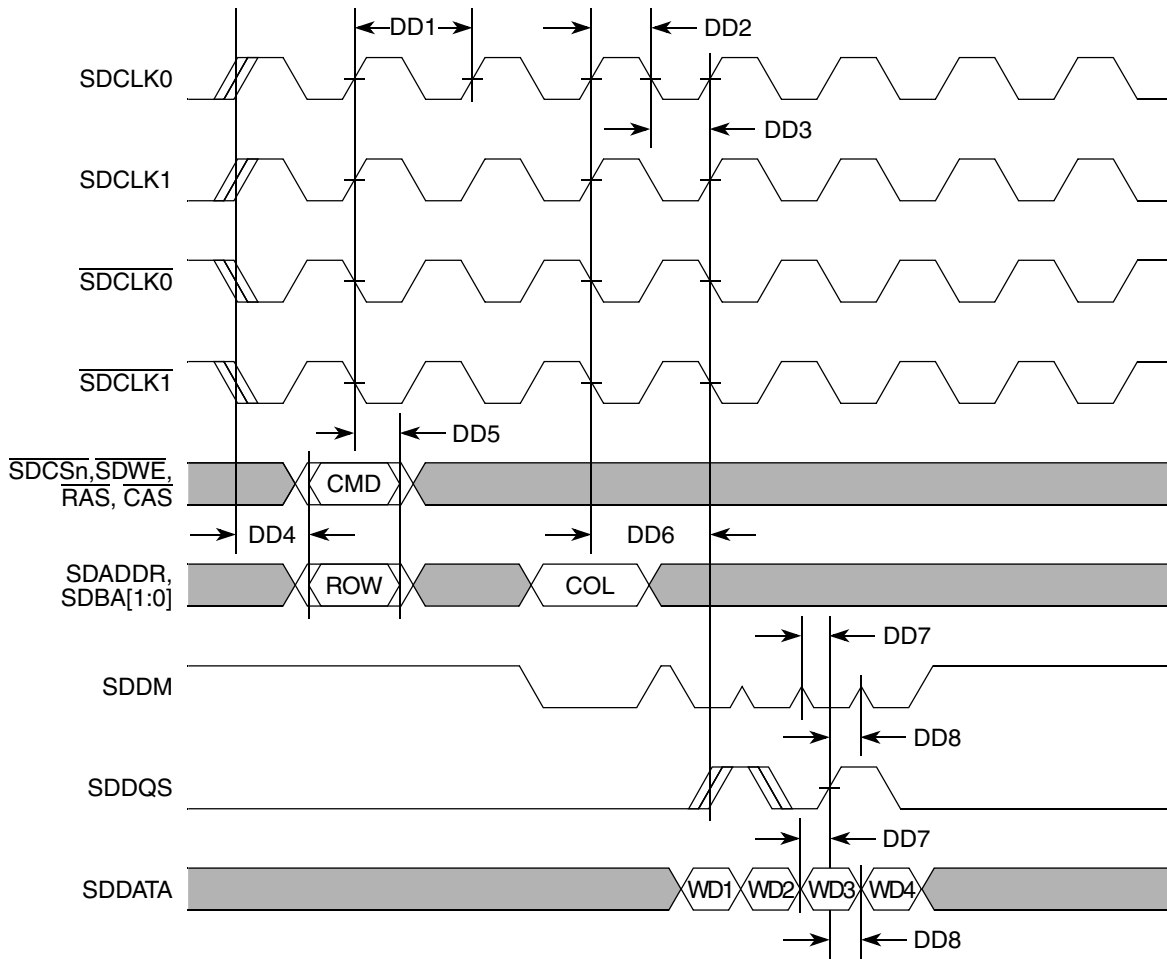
DD1
DD2
SDCLK0
DD3
SDCLK1
$\overline{SDCLK0}$
$\overline{SDCLK1}$
DD5
$\overline{SDCSn}$,$\overline{SDWE}$, $\overline{RAS}$, $\overline{CAS}$
CMD
DD4
DD6
SDADDR, SDBA[1:0]
ROW
COL
DD7
SDDM
DD8
SDDQS
DD7
SDDATA
WD1
WD2
WD3
WD4
DD8